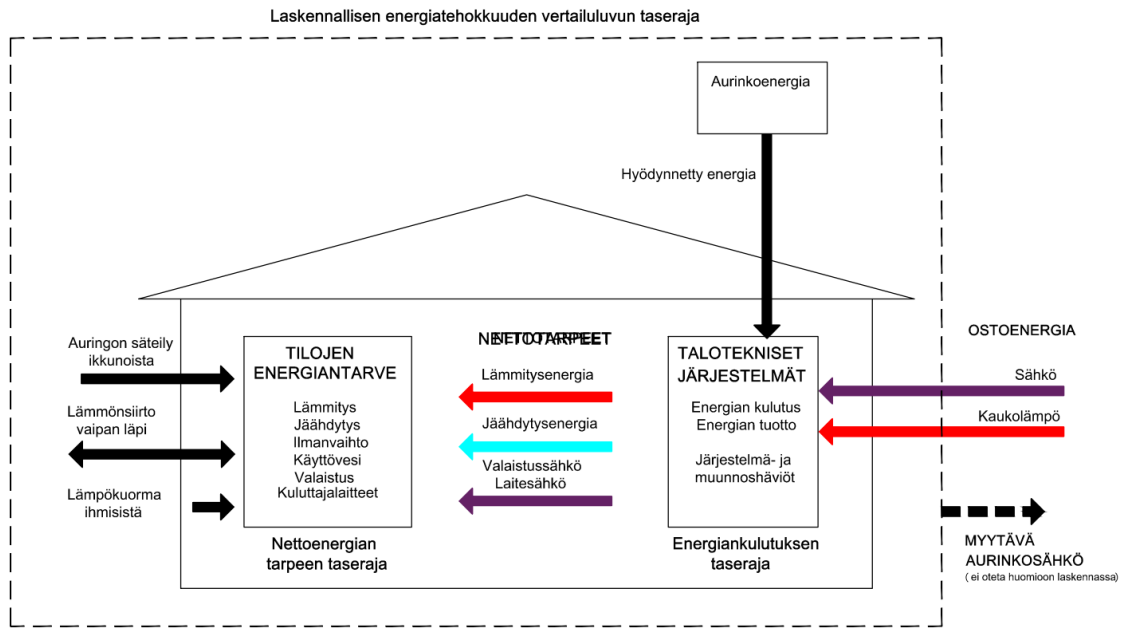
Laskennallisen energiatehokkuuden vertailuluvun taseraja

Aurinkoenergia

Hyödynnetty energia

Auringon säteily ikkunoista

Lämmönsiirto vaipan läpi

Lämpökuorma ihmisistä

TILOJEN ENERGIANTARVE

Lämmitys
Jäähdytys
Ilmanvaihto
Käyttövesi
Valaistus
Kuluttajalaitteet

Nettoenergian tarpeen taseraja

NETTOTARPEET

Lämmitysenergia

Jäähdytysenergia

Valaistussähkö
Laitesähkö

TALOTEKNISET JÄRJESTELMÄT

Energian kulutus
Energian tuotto

Järjestelmä- ja muunnoshäviöt

Energiankulutuksen taseraja

OSTOENERGIA

Sähkö

Kaukolämpö

MYYTÄVÄ AURINKOSÄHKÖ
( ei oteta huomioon laskennassa)